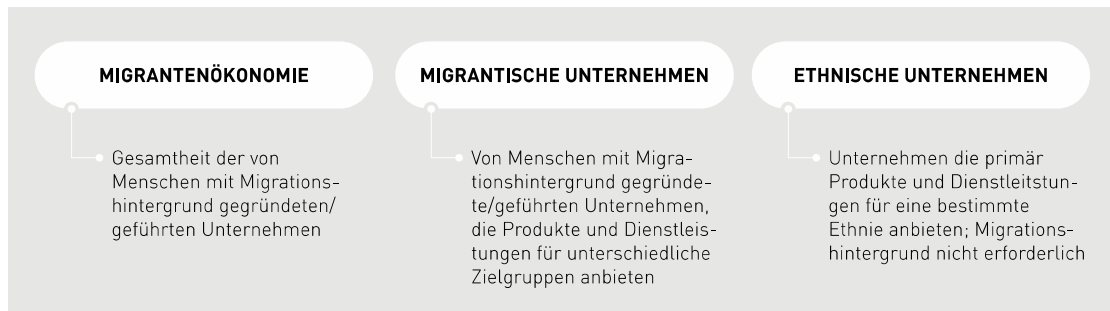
MIGRANTENÖKONOMIE

Gesamtheit der von Menschen mit Migrationshintergrund gegründeten/geführten Unternehmen

MIGRANTISCHE UNTERNEHMEN

Von Menschen mit Migrationshintergrund gegründete/geführten Unternehmen, die Produkte und Dienstleistungen für unterschiedliche Zielgruppen anbieten

ETHNISCHE UNTERNEHMEN

Unternehmen die primär Produkte und Dienstleitstungen für eine bestimmte Ethnie anbieten; Migrationshintergrund nicht erforderlich